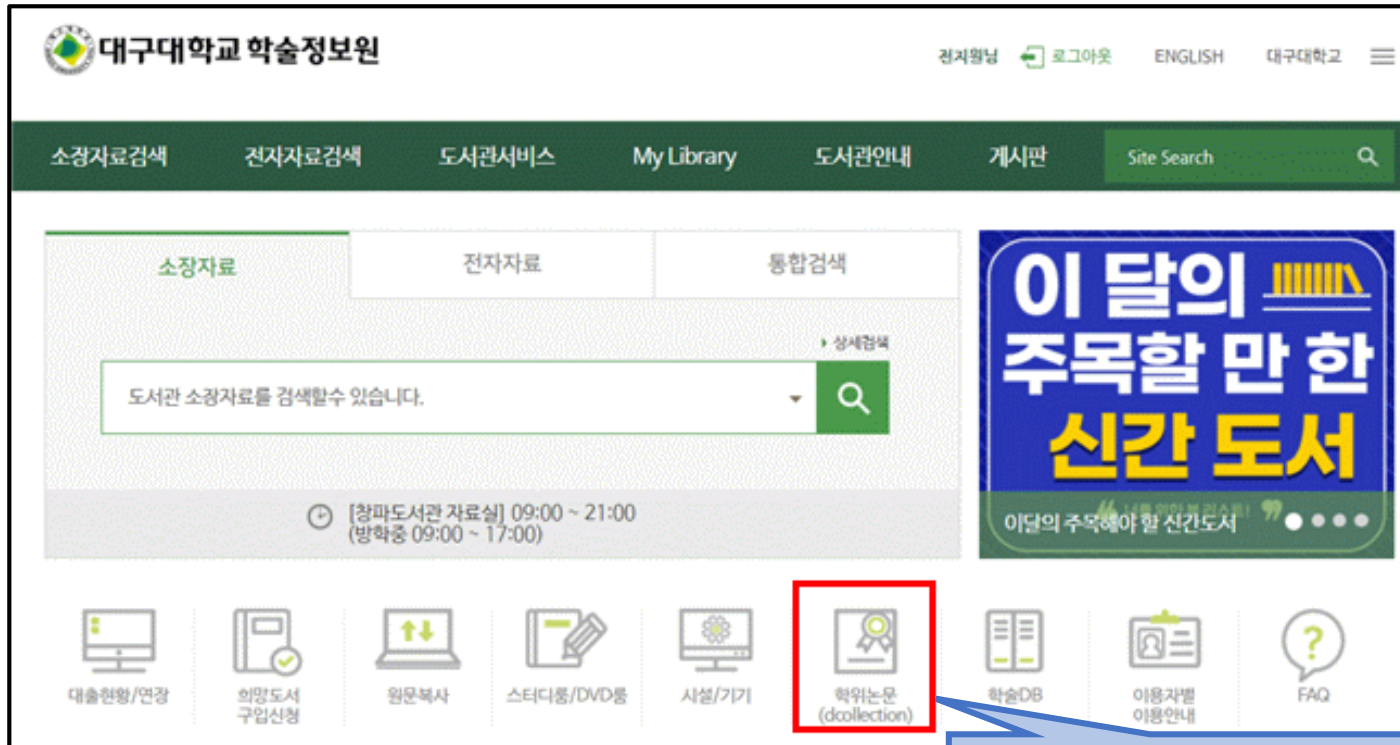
대구대학교 학술정보원

전지원님 로그아웃 ENGLISH 대구대학교

소장자료검색 전자자료검색 도서관서비스 My Library 도서관안내 게시판 Site Search

소장자료 전자자료 통합검색

▸ 상세검색

도서관 소장자료를 검색할수 있습니다.

[창파도서관 자료실] 09:00 ~ 21:00
(방학중 09:00 ~ 17:00)

이 달의 주목할 만 한 신간 도서

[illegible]

이달의 주목해야 할 신간도서

대출현황/연장

희망도서 구입신청

원문복사

스터디룸/DVD룸

시설/기기

학위논문 (dcollection)

학술DB

이용자별 이용안내

FAQ